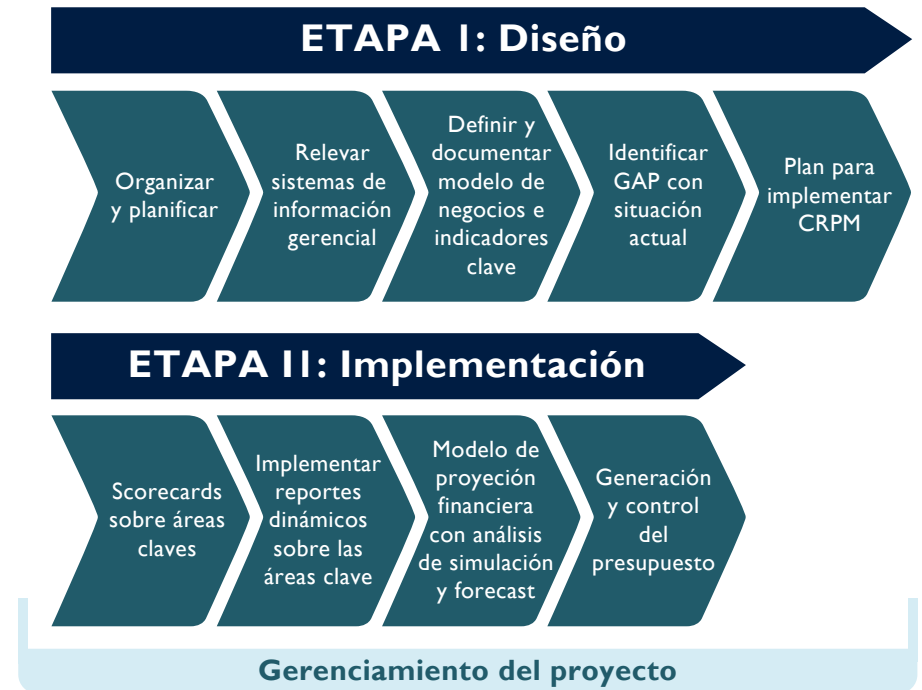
ETAPA I: Diseño

Organizar y planificar

Relevar sistemas de información gerencial

Definir y documentar modelo de negocios e indicadores clave

Identificar GAP con situación actual

Plan para implementar CRPM

ETAPA II: Implementación

Scorecards sobre áreas claves

Implementar reportes dinámicos sobre las áreas clave

Modelo de proyeción financiera con análisis de simulación y forecast

Generación y control del presupuesto

Gerenciamiento del proyecto